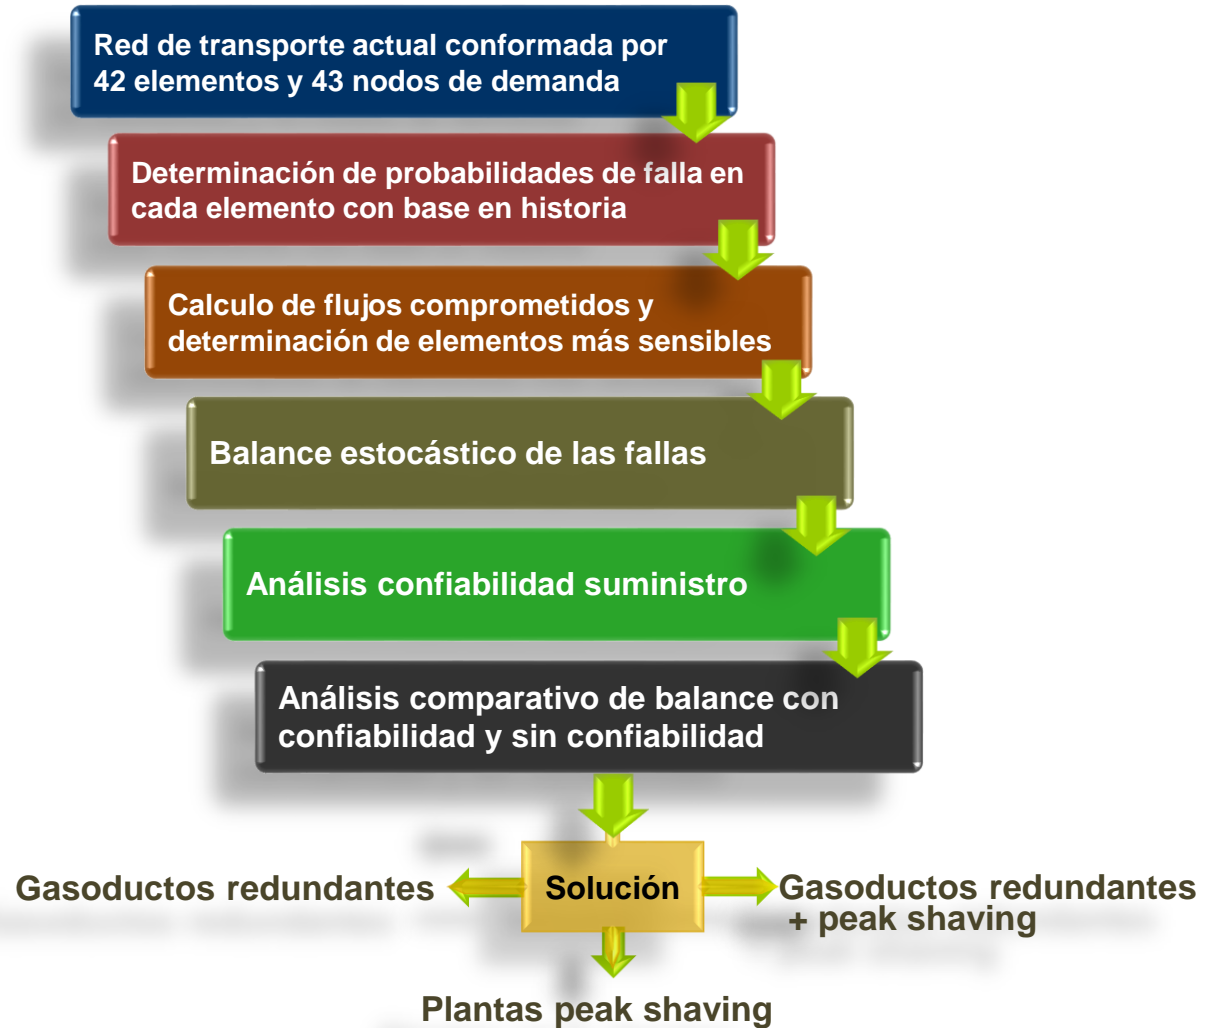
Red de transporte actual conformada por 42 elementos y 43 nodos de demanda

Determinación de probabilidades de falla en cada elemento con base en historia

Calculo de flujos comprometidos y determinación de elementos más sensibles

Balance estocástico de las fallas

Análisis confiabilidad suministro

Análisis comparativo de balance con confiabilidad y sin confiabilidad

Gasoductos redundantes

Solución

Gasoductos redundantes + peak shaving

Plantas peak shaving